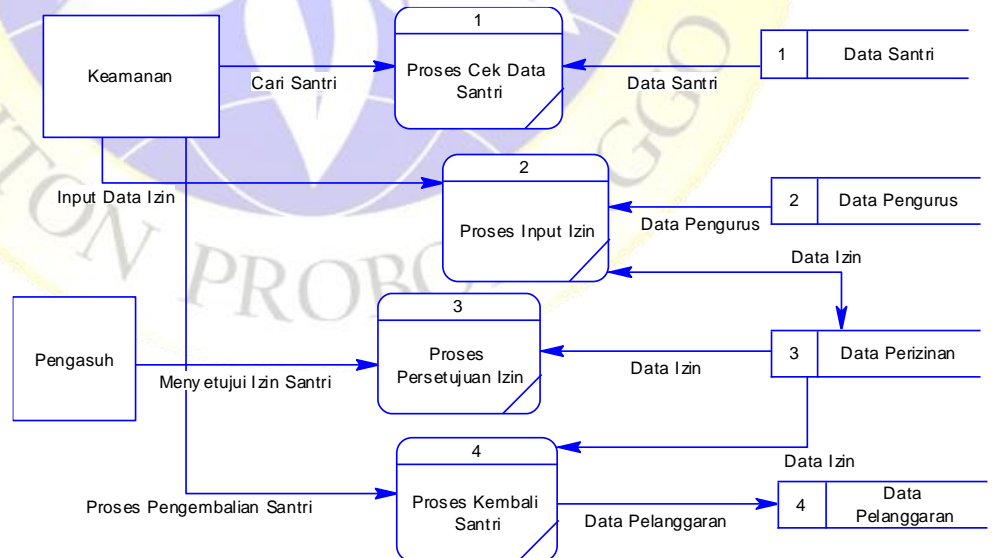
Keamanan

Cari Santri

1

Proses Cek Data Santri

Data Santri

1 | Data Santri

Input Data Izin

2

Proses Input Izin

Data Pengurus

2 | Data Pengurus

Data Izin

Pengasuh

3

Proses Persetujuan Izin

Menyetujui Izin Santri

Data Izin

3 | Data Perizinan

4

Data Izin

Proses Pengembalian Santri

Proses Kembali Santri

Data Pelanggaran

4 | Data Pelanggaran

TON PROBOLINGGO